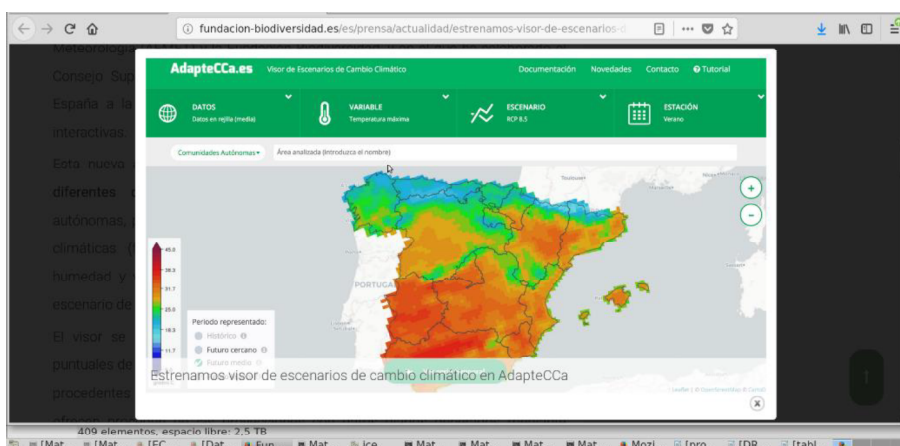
fundacion-biodiversidad.es/es/prensa/actualidad/estrenamos-visor-de-escenarios-d

Meteorología

Consejo Sup

España a la

interactivas

Este nuevo

diferentes

autónomas,

climáticas

humedad y

escenario de

El visor se

puntuales de

procedentes

AdapteCCa.es Visor de Escenarios de Cambio Climático

Documentación Novedades Contacto Tutorial

DATOS
Datos en rejilla (media)

VARIABLE
Temperatura máxima

ESCENARIO
RCP 8.5

ESTACIÓN
Verano

Comunidades Autónomas

Área analizada (Introduzca el nombre)

Toulouse

PORTUGAL

45.0
38.3
31.7
25.0
18.3
11.7

Periodo representado:
Histórico
Futuro cercano
Futuro medio

Estrenamos visor de escenarios de cambio climático en AdapteCCa

Leaflet | © OpenStreetMap © Carto

409 elementos, espacio libre: 2,5 TB

[Mat [Mat [EC [Dat Fun Mat ico Mat Mat Mat Mat Mozi [pro [DR [tabl